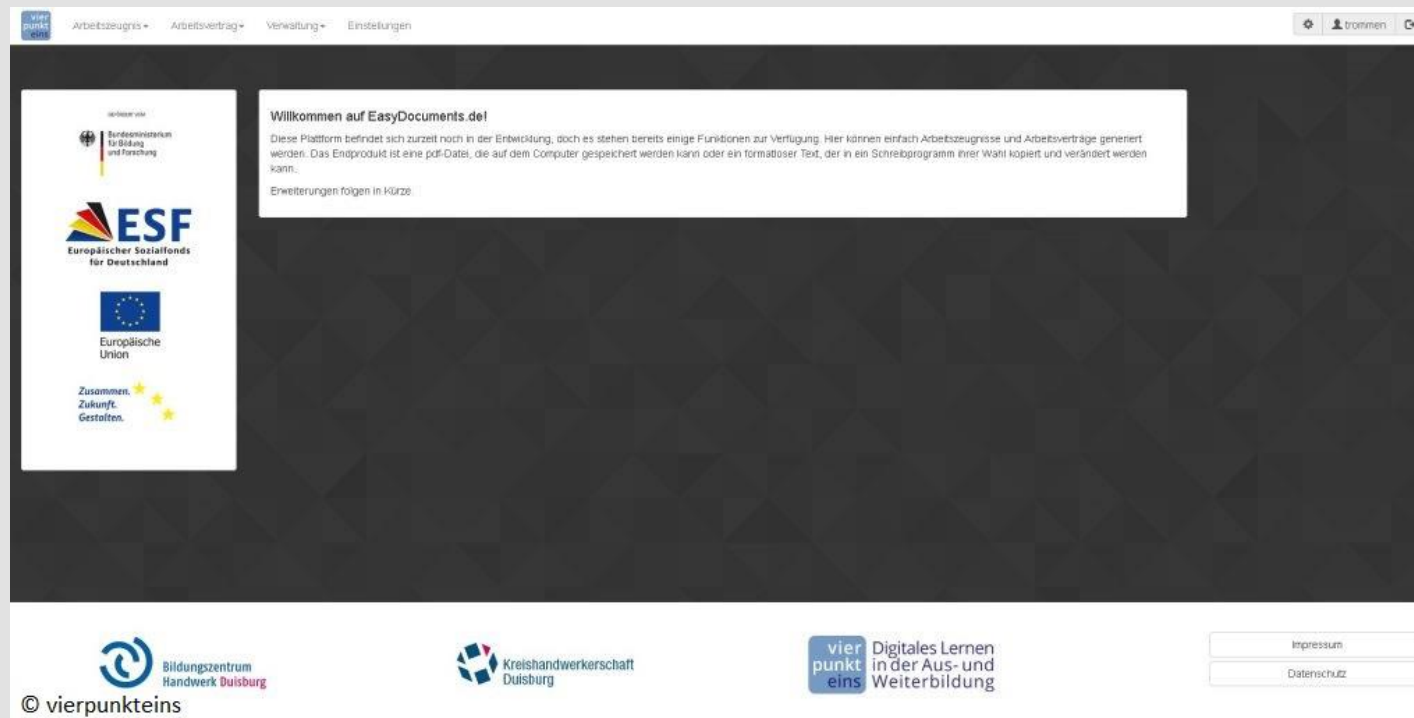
vier punkt eins

Arbeitszeugnis ▾ Arbeitsvertrag ▾ Verwaltung ▾ Einstellungen

trommen

gefördert vom

Bundesministerium für Bildung und Forschung

ESF

Europäischer Sozialfonds für Deutschland

Europäische Union

Zusammen. Zukunft. Gestalten.

Willkommen auf EasyDocuments.de!

Diese Plattform befindet sich zurzeit noch in der Entwicklung, doch es stehen bereits einige Funktionen zur Verfügung. Hier können einfach Arbeitszeugnisse und Arbeitsverträge generiert werden. Das Endprodukt ist eine pdf-Datei, die auf dem Computer gespeichert werden kann oder ein formatloser Text, der in ein Schreibprogramm Ihrer Wahl kopiert und verändert werden kann.

Erweiterungen folgen in Kürze

Bildungszentrum Handwerk Duisburg

Kreishandwerkerschaft Duisburg

vier punkt eins Digitales Lernen in der Aus- und Weiterbildung

Impressum

Datenschutz

© vierpunkteins